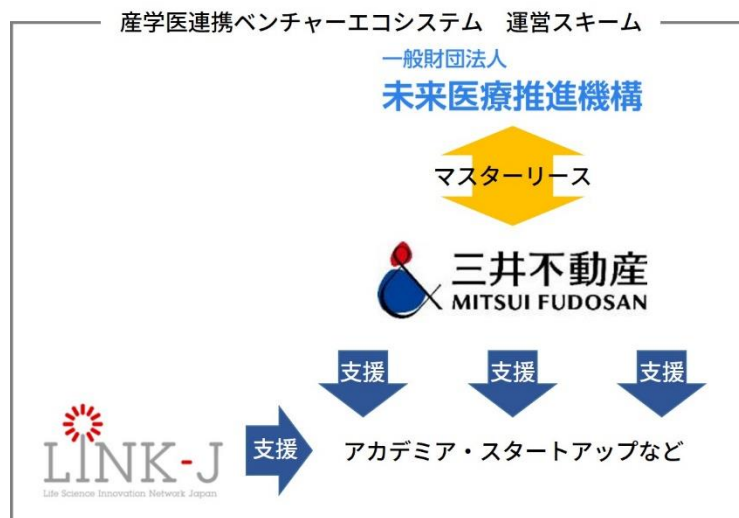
産学医連携ベンチャーエコシステム　運営スキーム

一般財団法人
未来医療推進機構

マスターリース

三井不動産
MITSUI FUDOSAN

支援

支援

支援

LINK-J
Life Science Innovation Network Japan

支援

アカデミア・スタートアップなど